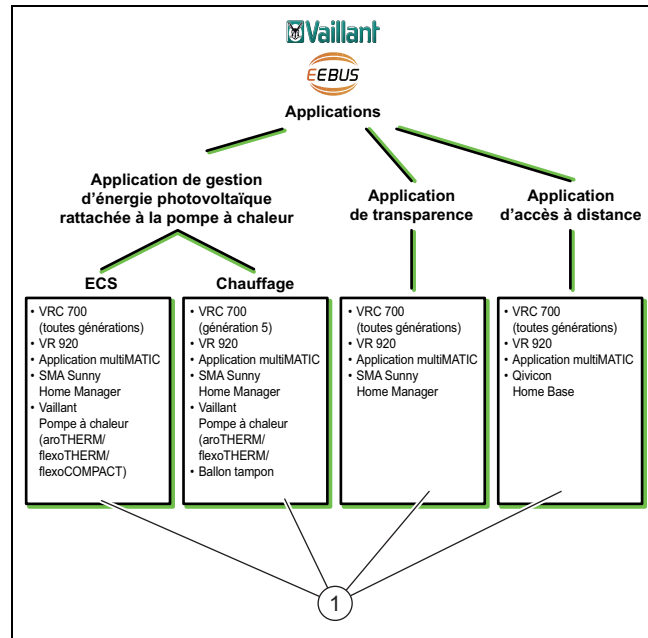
Vaillant

EEBUS

Applications

Application de gestion d'énergie photovoltaïque rattachée à la pompe à chaleur

Application de transparence

Application d'accès à distance

ECS

Chauffage

• VRC 700 (toutes générations)
• VR 920
• Application multiMATIC
• SMA Sunny Home Manager
• Vaillant Pompe à chaleur (aroTHERM/ flexoTHERM/ flexoCOMPACT)

• VRC 700 (génération 5)
• VR 920
• Application multiMATIC
• SMA Sunny Home Manager
• Vaillant Pompe à chaleur (aroTHERM/ flexoTHERM/
• Ballon tampon

• VRC 700 (toutes générations)
• VR 920
• Application multiMATIC
• SMA Sunny Home Manager

• VRC 700 (toutes générations)
• VR 920
• Application multiMATIC
• Qivicon Home Base

1